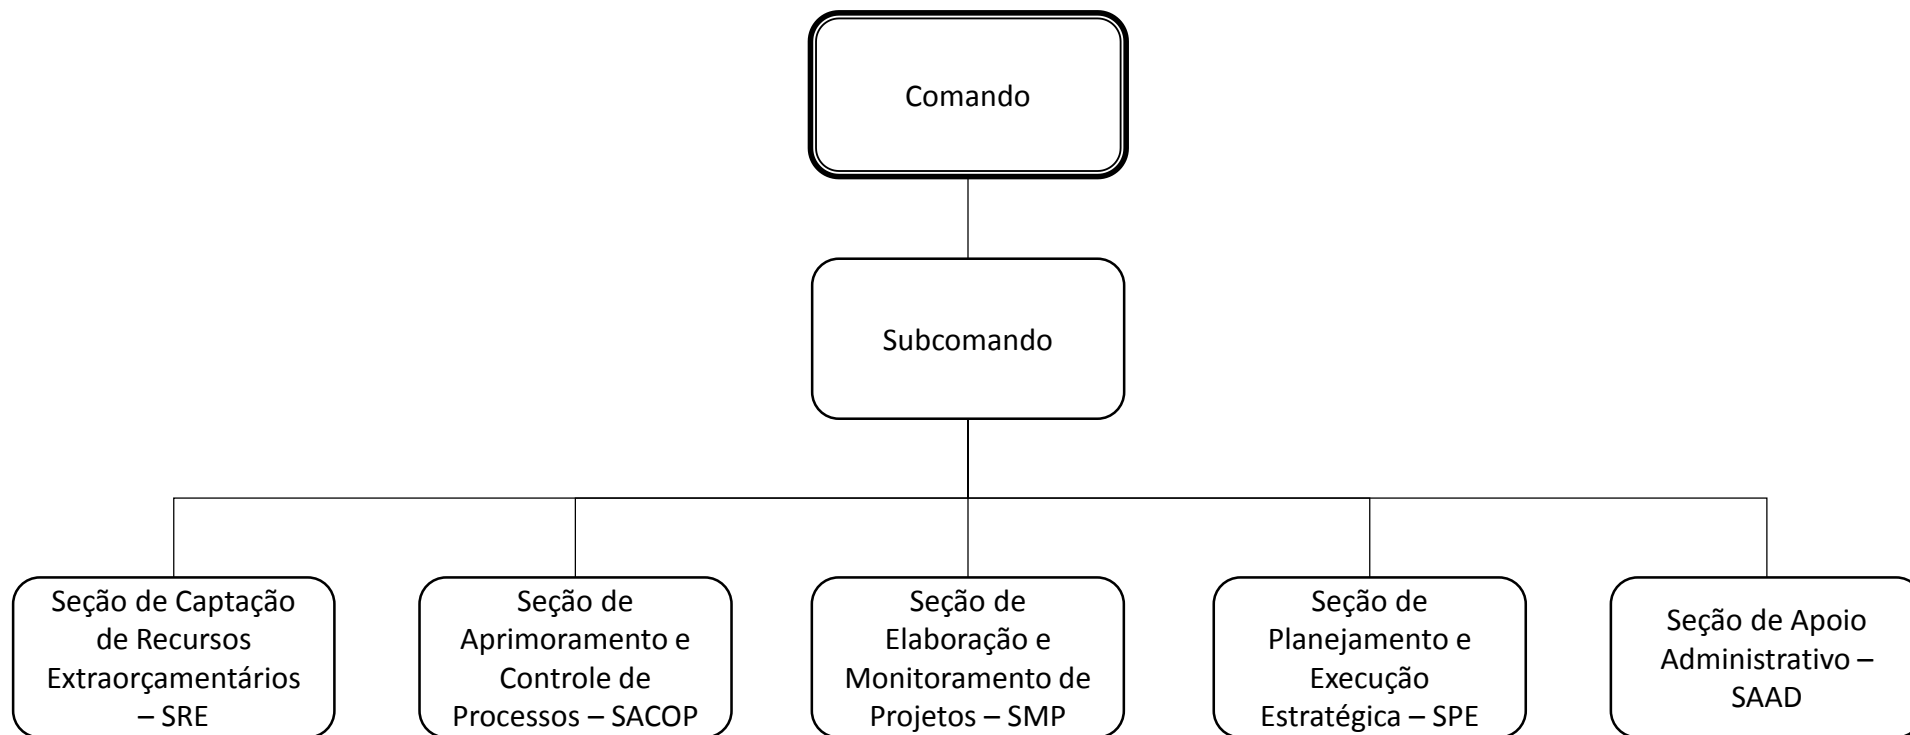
Comando

Subcomando

Seção de Captação de Recursos Extraorçamentários – SRE

Seção de Aprimoramento e Controle de Processos – SACOP

Seção de Elaboração e Monitoramento de Projetos – SMP

Seção de Planejamento e Execução Estratégica – SPE

Seção de Apoio Administrativo – SAAD